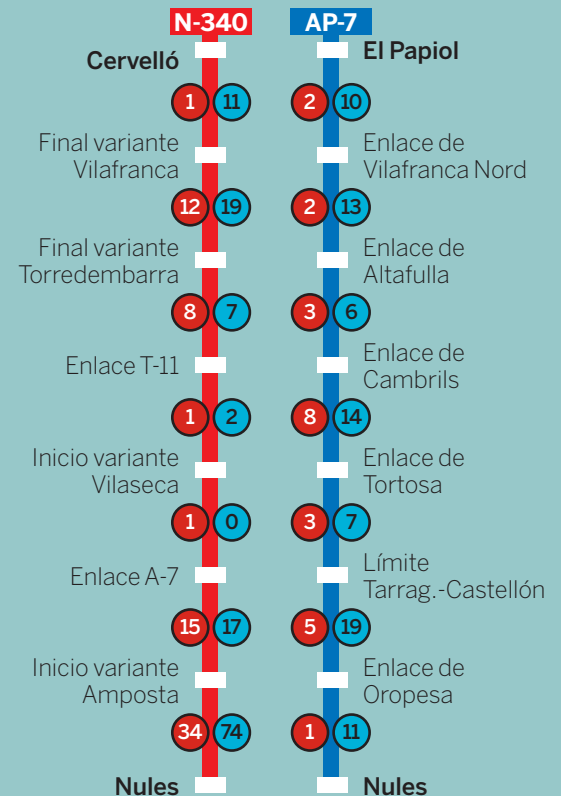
N-340

Cervelló

1 11

Final variante Vilafranca

12 19

Final variante Torredembarra

8 7

Enlace T-11

1 2

Inicio variante Vilaseca

1 0

Enlace A-7

15 17

Inicio variante Amposta

34 74

Nules

AP-7

El Papiol

2 10

Enlace de Vilafranca Nord

2 13

Enlace de Altafulla

3 6

Enlace de Cambrils

8 14

Enlace de Tortosa

3 7

Límite Tarrag.-Castellón

5 19

Enlace de Oropesa

1 11

Nules